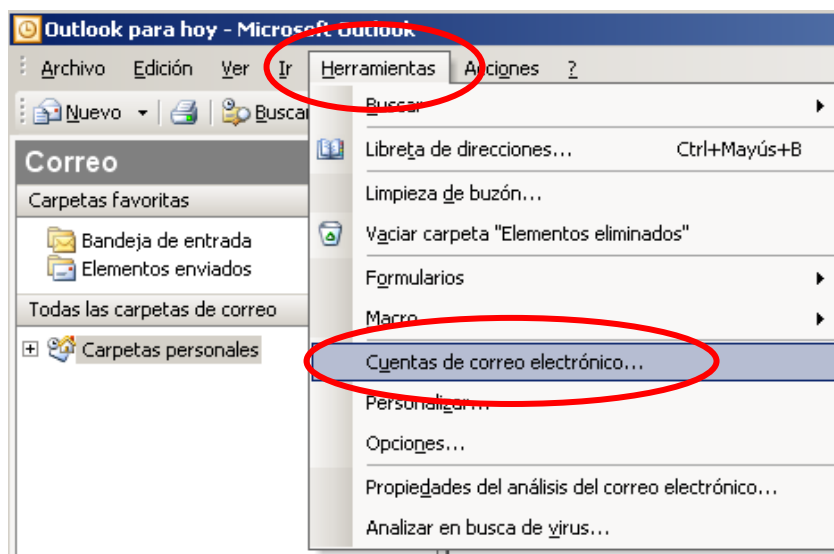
Outlook para hoy - Microsoft Outlook

Archivo Edición Ver Ir Herramientas Acciones ?

Nuevo Buscar

Correo

Carpetas favoritas

Bandeja de entrada
Elementos enviados

Todas las carpetas de correo

Carpetas personales

Buscar
Libreta de direcciones... Ctrl+Mayús+B
Limpieza de buzón...
Vaciar carpeta "Elementos eliminados"
Formularios
Macro
Cuentas de correo electrónico...
Personalizar...
Opciones...
Propiedades del análisis del correo electrónico...
Analizar en busca de virus...